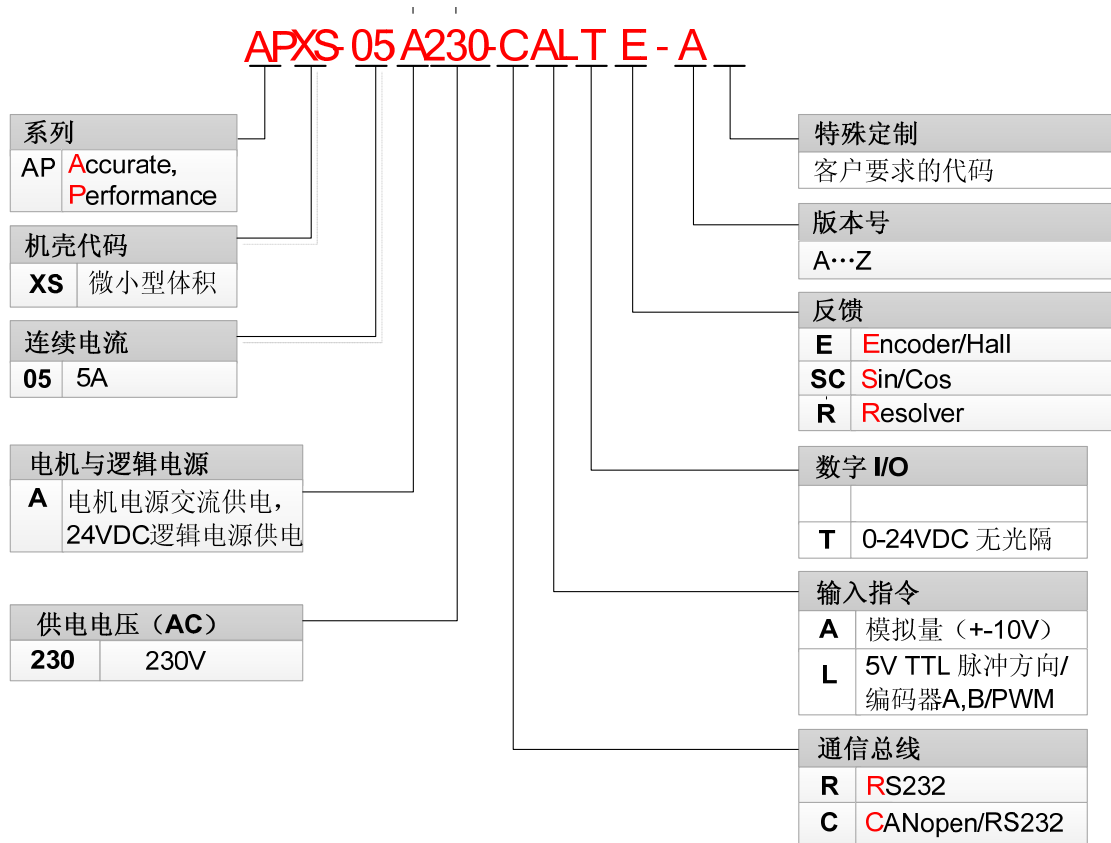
APXS-05A230-CALTE-A

系列

| AP | Accurate, Performance |
|---|---|

机壳代码

| XS | 微小型体积 |
|---|---|

连续电流

| 05 | 5A |
|---|---|

电机与逻辑电源

| A | 电机电源交流供电，24VDC逻辑电源供电 |
|---|---|

供电电压（AC）

| 230 | 230V |
|---|---|

特殊定制

客户要求的代码

版本号

A…Z

反馈

| E | Encoder/Hall |
|---|---|
| SC | Sin/Cos |
| R | Resolver |

数字 I/O

| | |
|---|---|
| T | 0-24VDC 无光隔 |

输入指令

| A | 模拟量（+-10V） |
|---|---|
| L | 5V TTL 脉冲方向/编码器A,B/PWM |

通信总线

| R | RS232 |
|---|---|
| C | CANopen/RS232 |